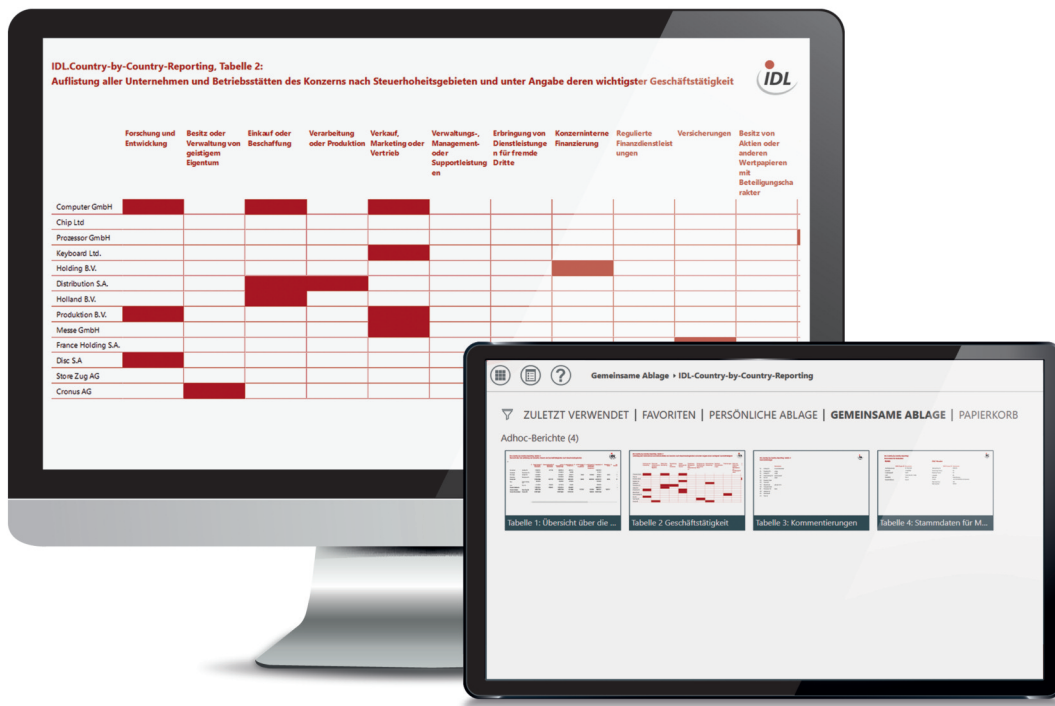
IDL.Country-by-Country-Reporting, Tabelle 2:
Auflistung aller Unternehmen und Betriebsstätten des Konzerns nach Steuerhoheitsgebieten und unter Angabe deren wichtigster Geschäftstätigkeit

IDL

| | Forschung und Entwicklung | Besitz oder Verwaltung von geistigem Eigentum | Einkauf oder Beschaffung | Verarbeitung oder Produktion | Verkauf, Marketing oder Vertrieb | Verwaltungs-, Management- oder Supportleistungen | Erbringung von Dienstleistungen für fremde Dritte | Konzerninterne Finanzierung | Regulierte Finanzdienstleistungen | Versicherungen | Besitz von Aktien oder anderen Wertpapieren mit Beteiligungscharakter |
|---|---|---|---|---|---|---|---|---|---|---|---|
| Computer GmbH | | | | | | | | | | | |
| Chip Ltd | | | | | | | | | | | |
| Prozessor GmbH | | | | | | | | | | | |
| Keyboard Ltd. | | | | | | | | | | | |
| Holding B.V. | | | | | | | | | | | |
| Distribution S.A. | | | | | | | | | | | |
| Holland B.V. | | | | | | | | | | | |
| Produktion B.V. | | | | | | | | | | | |
| Messe GmbH | | | | | | | | | | | |
| France Holding S.A. | | | | | | | | | | | |
| Disc S.A | | | | | | | | | | | |
| Store Zug AG | | | | | | | | | | | |
| Cronus AG | | | | | | | | | | | |

Gemeinsame Ablage › IDL-Country-by-Country-Reporting

ZULETZT VERWENDET | FAVORITEN | PERSÖNLICHE ABLAGE | GEMEINSAME ABLAGE | PAPIERKORB

Adhoc-Berichte (4)

Tabelle 1: Übersicht über die ...
Tabelle 2 Geschäftstätigkeit
Tabelle 3: Kommentierungen
Tabelle 4: Stammdaten für M...